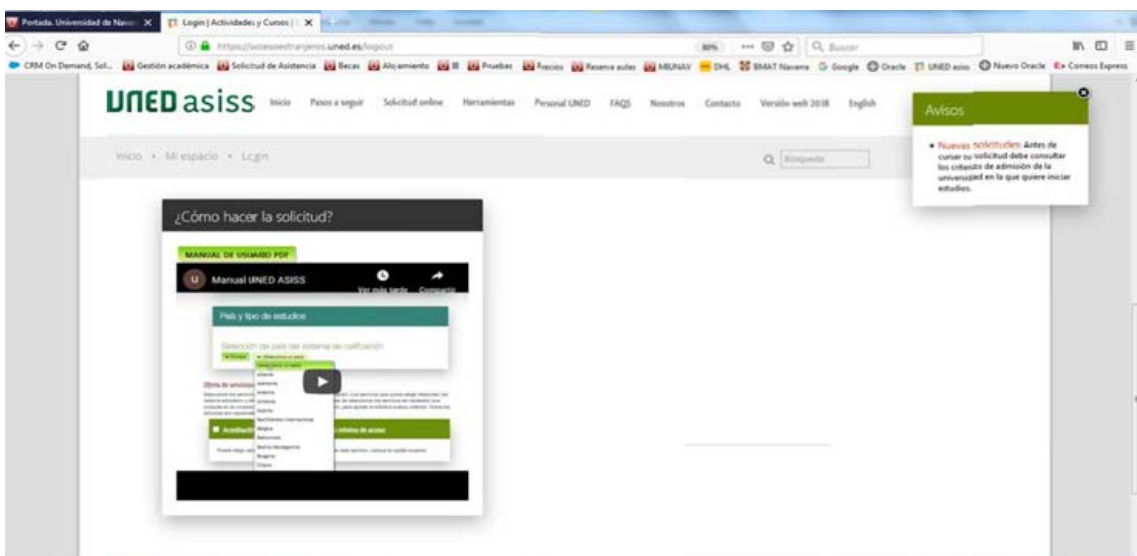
Portada. Universidad de Nav X | Login | Actividades y Cursos | X

https://asisestranjeros.uned.es/logout 80% Buscar

CRM On Demand, Sol... Gestión académica Solicitud de Asistencia Becas Alojamiento Pruebas Precios Reserva aulas MBUNAV DHL BMAT Navarra Google Oracle UNED asiss Nuevo Oracle Correos Express

UNED asiss Inicio Pasos a seguir Solicitud online Herramientas Personal UNED FAQS Nosotros Contacto Versión web 2018 English

Inicio • Mi espacio • Login

Búsqueda

Avisos

• Nuevas solicitudes: Antes de cursar su solicitud debe consultar los criterios de admisión de la universidad en la que quiere iniciar estudios.

¿Cómo hacer la solicitud?

MANUAL DE USUARIO PDF

Manual UNED ASISS

Ver más tarde Compartir

País y tipo de estudios

Selección de país del sistema de calificación

Oferta de servicios

Acreditación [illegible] nota mínima de acceso